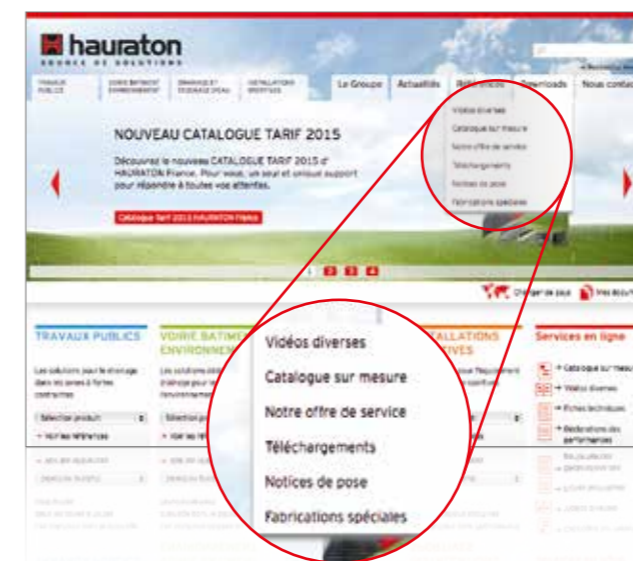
hauraton
SOURCE DE SOLUTIONS

TRAVAUX PUBLICS
VOIRIE BATIMENT ENVIRONNEMENT
DRAINAGE ET STOCKAGE D'EAU
INSTALLATIONS SPORTIVES
Le Groupe
Actualités
Références
Downloads
Nous conta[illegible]

Vidéos diverses
Catalogue sur mesure
Notre offre de service
Téléchargements
Notices de pose
Fabrications spéciales

NOUVEAU CATALOGUE TARIF 2015

Découvrez le nouveau CATALOGUE TARIF 2015 d'HAURATON France. Pour vous, un seul et unique support pour répondre à toutes vos attentes.

Catalogue tarif 2015 HAURATON France

1 2 3 4

Changer de pays
Mes docum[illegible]

TRAVAUX PUBLICS
VOIRIE BATIMENT ENVIRONNEMENT
INSTALLATIONS SPORTIVES
Services en ligne

Catalogue sur mesure
Vidéos diverses
Fiches techniques
Déclarations des performances

Vidéos diverses
Catalogue sur mesure
Notre offre de service
Téléchargements
Notices de pose
Fabrications spéciales